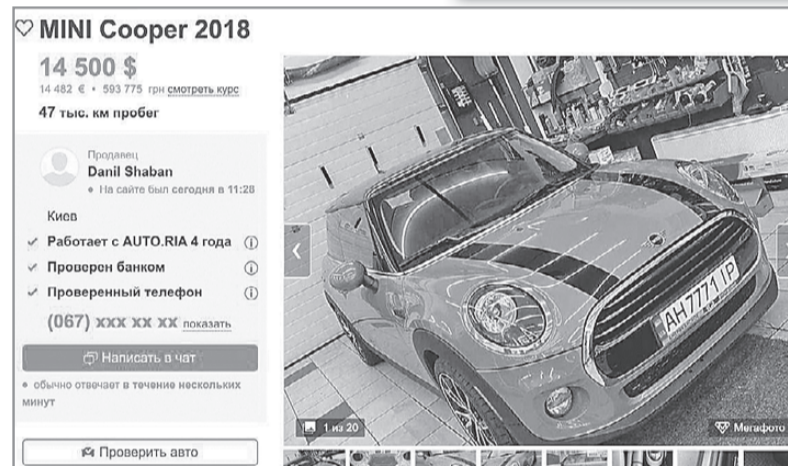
MINI Cooper 2018

14 500 $
14 482 € • 593 775 грн смотреть курс

47 тыс. км пробег

Продавец
Danil Shaban
На сайте был сегодня в 11:28

Киев

Работает с AUTO.RIA 4 года

Проверен банком

Проверенный телефон

(067) xxx xx xx показать

Написать в чат

обычно отвечает в течение нескольких минут

Проверить авто

АН7771ІР

1 из 20

Мегафото